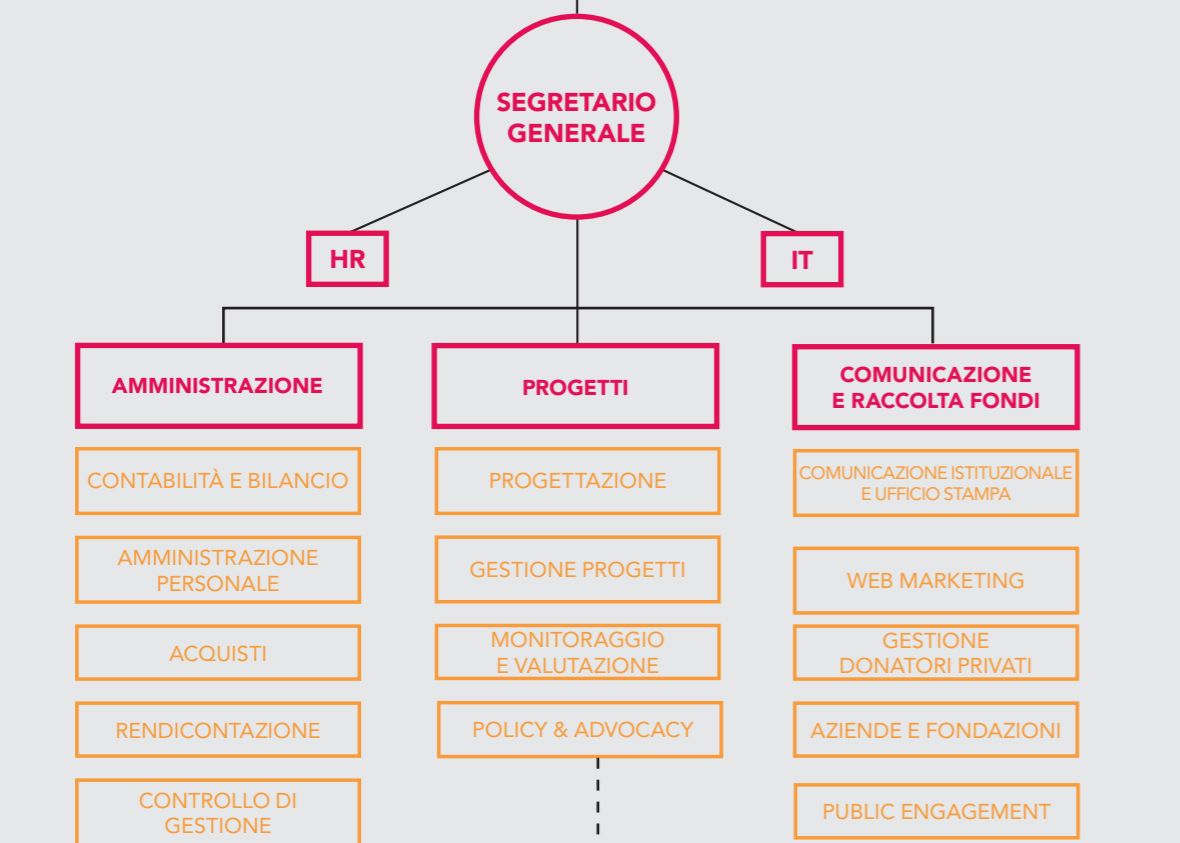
SEGRETARIO GENERALE

HR

IT

AMMINISTRAZIONE

PROGETTI

COMUNICAZIONE E RACCOLTA FONDI

CONTABILITÀ E BILANCIO

AMMINISTRAZIONE PERSONALE

ACQUISTI

RENDICONTAZIONE

CONTROLLO DI GESTIONE

PROGETTAZIONE

GESTIONE PROGETTI

MONITORAGGIO E VALUTAZIONE

POLICY & ADVOCACY

COMUNICAZIONE ISTITUZIONALE E UFFICIO STAMPA

WEB MARKETING

GESTIONE DONATORI PRIVATI

AZIENDE E FONDAZIONI

PUBLIC ENGAGEMENT